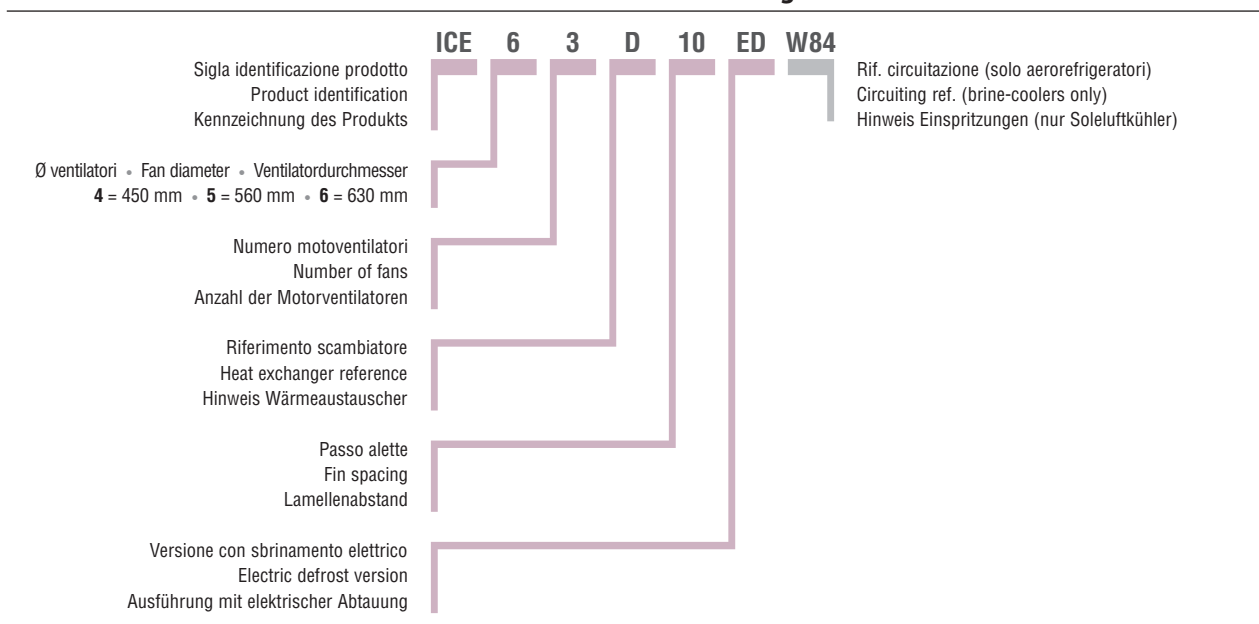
ICE 6 3 D 10 ED W84

Sigla identificazione prodotto
Product identification
Kennzeichnung des Produkts

Ø ventilatori • Fan diameter • Ventilatordurchmesser
**4** = 450 mm • **5** = 560 mm • **6** = 630 mm

Numero motoventilatori
Number of fans
Anzahl der Motorventilatoren

Riferimento scambiatore
Heat exchanger reference
Hinweis Wärmeaustauscher

Passo alette
Fin spacing
Lamellenabstand

Versione con sbrinamento elettrico
Electric defrost version
Ausführung mit elektrischer Abtauung

Rif. circuitazione (solo aerorefrigeratori)
Circuiting ref. (brine-coolers only)
Hinweis Einspritzungen (nur Soleluftkühler)